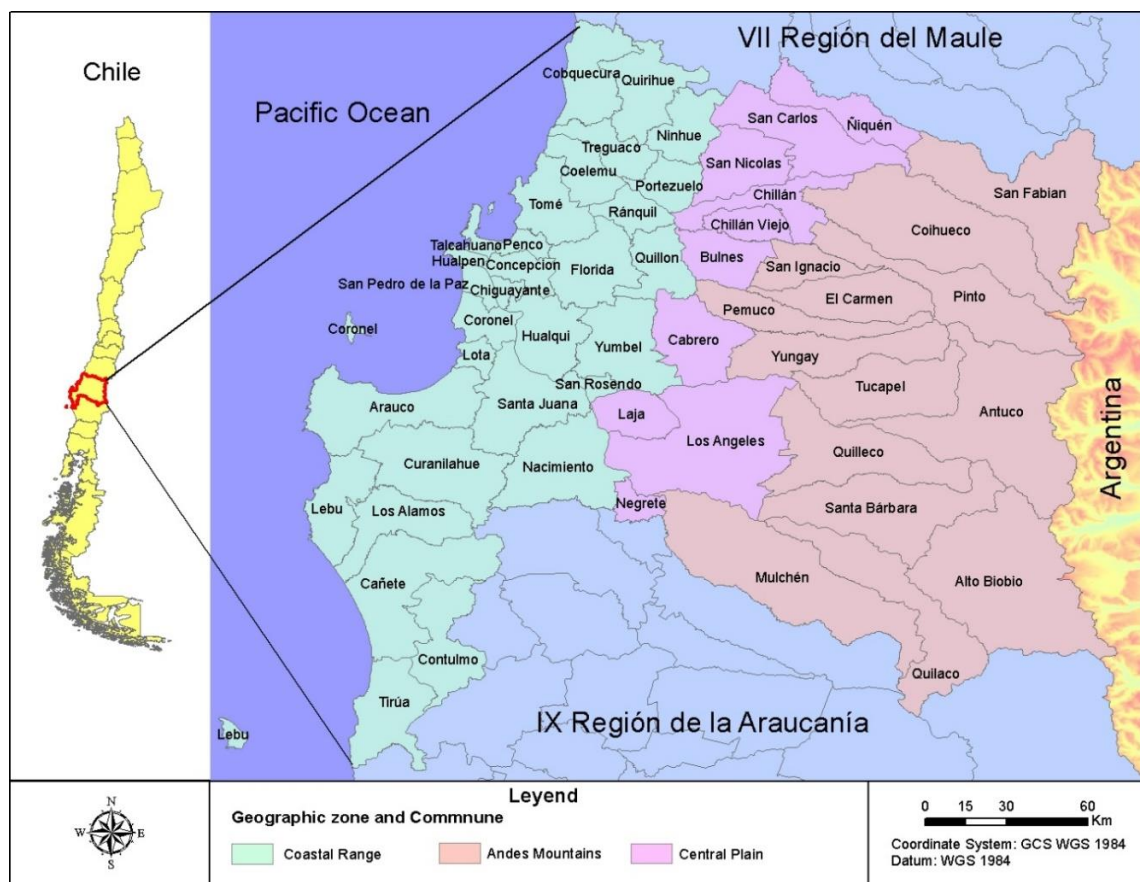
Chile

Pacific Ocean

VII Región del Maule

Cobquecura
Quirihue
Ninhue
Treguaco
Coelemu
Portezuelo
Tomé
Ránquil
Talcahuano
Penco
Hualpen
Concepcion
Florida
Quillon
San Pedro de la Paz
Chiguayante
Coronel
Coronel
Hualqui
Lota
Yumbel
San Rosendo
Arauco
Santa Juana
Curanilahue
Nacimiento
Lebu
Los Alamos
Cañete
Contulmo
Tirúa
Lebu

San Carlos
Ñiquén
San Nicolas
Chillán
Chillán Viejo
Bulnes
Cabrero
Laja
Los Angeles
Negrete

San Fabian
Coihueco
San Ignacio
El Carmen
Pinto
Pemuco
Yungay
Tucapel
Antuco
Quilleco
Santa Bárbara
Mulchén
Alto Biobio
Quilaco

Argentina

IX Región de la Araucanía

N
W
E
S

Leyend
Geographic zone and Commnune
Coastal Range
Andes Mountains
Central Plain

0 15 30 60
Km
Coordinate System: GCS WGS 1984
Datum: WGS 1984